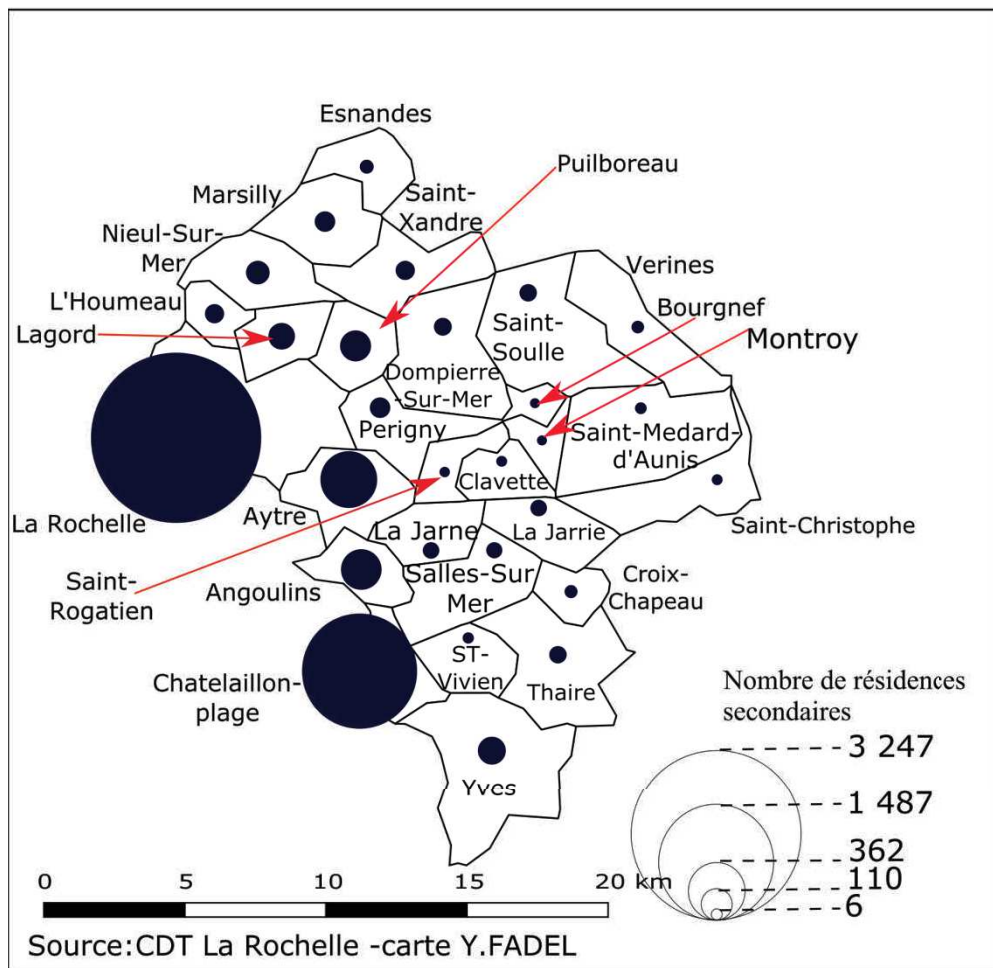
Esnandes

Puilboreau

Marsilly

Saint-Xandre

Nieul-Sur-Mer

Verines

L'Houmeau

Bourgnef

Lagord

Saint-Soulle

Montroy

Dompierre-Sur-Mer

Perigny

Saint-Medard-d'Aunis

Clavette

La Rochelle

Aytre

La Jarrie

Saint-Christophe

La Jarne

Saint-Rogatien

Angoulins

Salles-Sur Mer

Croix-Chapeau

ST-Vivien

Chatelaillon-plage

Thaire

Nombre de résidences secondaires

3 247

1 487

Yves

362

110

6

0 5 10 15 20 km

Source:CDT La Rochelle -carte Y.FADEL